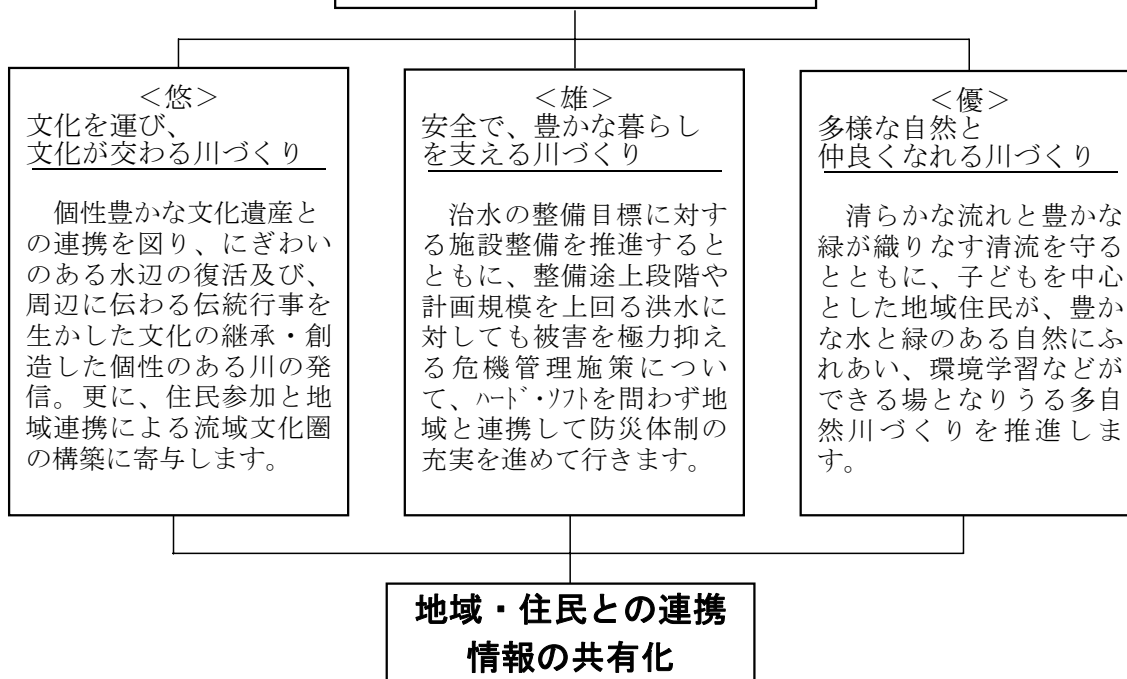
<悠>
文化を運び、
文化が交わる川づくり

個性豊かな文化遺産との連携を図り、にぎわいのある水辺の復活及び、周辺に伝わる伝統行事を生かした文化の継承・創造した個性のある川の発信。更に、住民参加と地域連携による流域文化圏の構築に寄与します。

<雄>
安全で、豊かな暮らしを支える川づくり

治水の整備目標に対する施設整備を推進するとともに、整備途上段階や計画規模を上回る洪水に対しても被害を極力抑える危機管理施策について、ﾊｰﾄﾞ・ｿﾌﾄを問わず地域と連携して防災体制の充実を進めて行きます。

<優>
多様な自然と
仲良くなれる川づくり

清らかな流れと豊かな緑が織りなす清流を守るとともに、子どもを中心とした地域住民が、豊かな水と緑のある自然にふれあい、環境学習などができる場となりうる多自然川づくりを推進します。

地域・住民との連携
情報の共有化